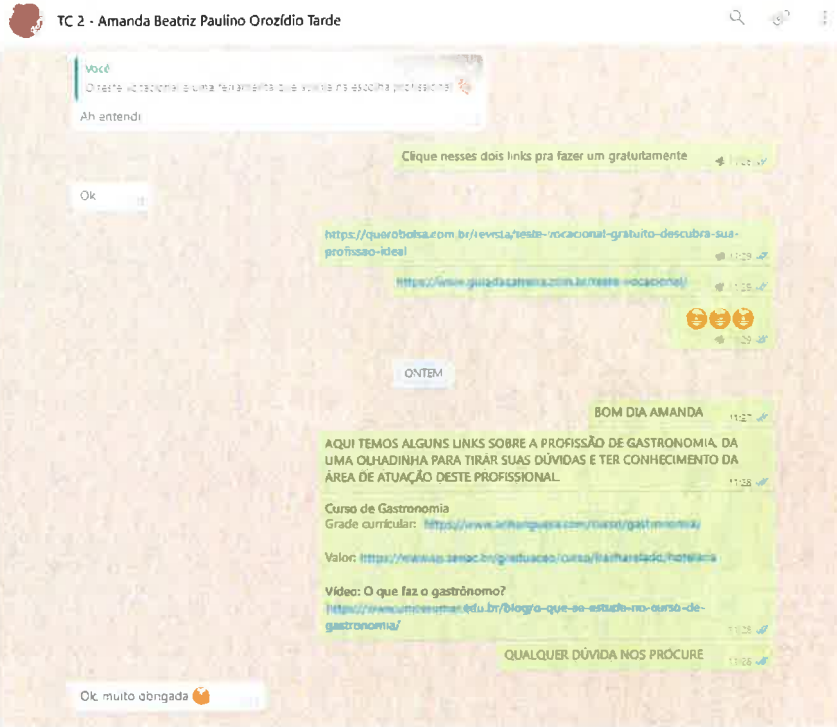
TC 2 - Amanda Beatriz Paulino Orozídio Tarde

Você
O teste vocacional é uma ferramenta que auxilia na escolha profissional

Ah entendi

Clique nesses dois links pra fazer um gratuitamente 11:29

Ok

https://querobolsa.com.br/revista/teste-vocacional-gratuito-descubra-sua-profissao-ideal 11:29

https://www.guiadacarreira.com.br/teste-vocacional/ 11:29

11:29

ONTEM

BOM DIA AMANDA 11:27

AQUI TEMOS ALGUNS LINKS SOBRE A PROFISSÃO DE GASTRONOMIA, DA UMA OLHADINHA PARA TIRAR SUAS DÚVIDAS E TER CONHECIMENTO DA ÁREA DE ATUAÇÃO DESTE PROFISSIONAL 11:38

Curso de Gastronomia
Grade curricular: https://www.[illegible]/gastronomia/

Valor: https://www.sp.senac.br/graduacao/cursos/bacharelado/hotelaria

Vídeo: O que faz o gastrônomo?
https://www.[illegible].edu.br/blog/o-que-se-estuda-no-curso-de-gastronomia/ 11:28

QUALQUER DÚVIDA NOS PROCURE 11:28

Ok, muito obrigada